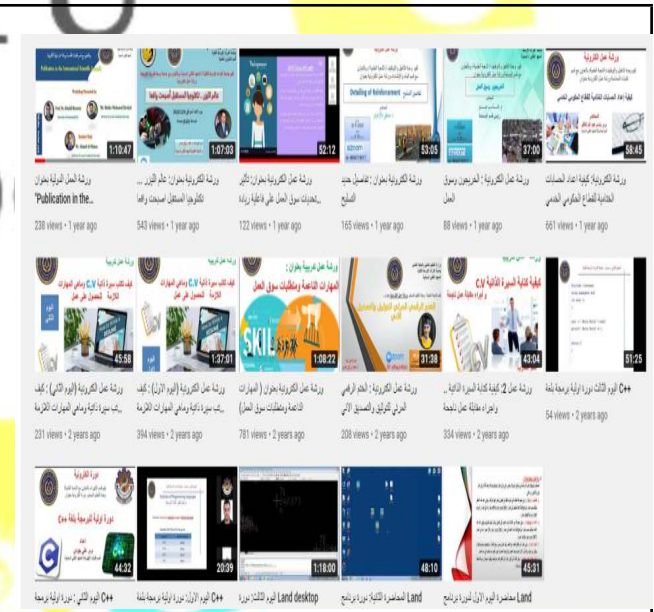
1:10:47
ورشة العمل الدولية بعنوان "Publication in the...
238 views • 1 year ago

1:07:03
ورشة عمل الكترونية بعنوان: عالم الميتافيرس... تكنولوجيا المستقبل أصبحت واقعا
543 views • 1 year ago

52:12
ورشة عمل الكترونية بعنوان: تحديات سوق العمل على فاعلية ريادة...
122 views • 1 year ago

Detailing of Reinforcement
53:05
ورشة الكترونية بعنوان : تفاصيل حديد التسليح
165 views • 1 year ago

37:00
ورشة عمل الكترونية : الخريجين وسوق العمل
88 views • 1 year ago

ورشة عمل الكترونية
58:45
ورشة الكترونية كيفية اعداد الحسابات الختامية للقطاع الحكومي
661 views • 1 year ago

45:58
ورشة عمل الكترونية (اليوم الثاني) : كيف تكتب سيرة ذاتية وماهي المهارات اللازمة
231 views • 2 years ago

1:37:01
ورشة عمل الكترونية (اليوم الاول) : كيف تكتب سيرة ذاتية وماهي المهارات اللازمة
394 views • 2 years ago

1:08:22
ورشة عمل الكترونية بعنوان : (المهارات الناعمة ومتطلبات سوق العمل)
781 views • 2 years ago

31:28
ورشة عمل الكترونية : العلم الرقمي العربي للتوثيق والتصنيف الآلي
208 views • 2 years ago

43:04
ورشة عمل 2: كيفية كتابة السيرة الذاتية .. واجراء مقابلة عمل ناجحة
334 views • 2 years ago

51:25
C++ اليوم الثالث دورة اولية برمجة بلغة
54 views • 2 years ago

44:32
C++ اليوم الثاني : دورة اولية برمجة
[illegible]

20:39
C++ اليوم الاول دورة اولية برمجة بلغة

1:18:00
Land desktop المحاضرة الثالثة دورة

48:10
Land المحاضرة الثانية دورة برنامج

45:31
Land محاضرة اليوم الاول دورة برنامج